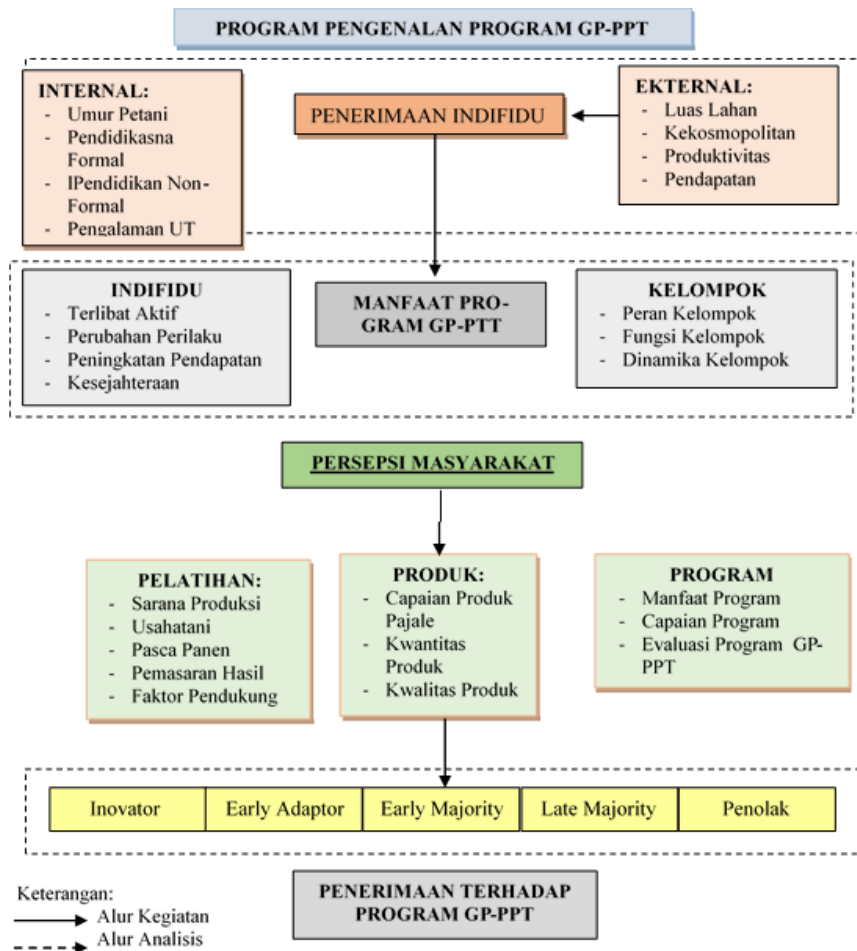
PROGRAM PENGENALAN PROGRAM GP-PPT

INTERNAL:
- Umur Petani
- Pendidikasna Formal
- lPendidikan Non-Formal
- Pengalaman UT

PENERIMAAN INDIFIDU

EKTERNAL:
- Luas Lahan
- Kekosmopolitan
- Produktivitas
- Pendapatan

INDIFIDU
- Terlibat Aktif
- Perubahan Perilaku
- Peningkatan Pendapatan
- Kesejahteraan

MANFAAT PROGRAM GP-PTT

KELOMPOK
- Peran Kelompok
- Fungsi Kelompok
- Dinamika Kelompok

PERSEPSI MASYARAKAT

PELATIHAN:
- Sarana Produksi
- Usahatani
- Pasca Panen
- Pemasaran Hasil
- Faktor Pendukung

PRODUK:
- Capaian Produk Pajale
- Kwantitas Produk
- Kwalitas Produk

PROGRAM
- Manfaat Program
- Capaian Program
- Evaluasi Program GP-PPT

| Inovator | Early Adaptor | Early Majority | Late Majority | Penolak |
|---|---|---|---|---|

Keterangan:
Alur Kegiatan
Alur Analisis

PENERIMAAN TERHADAP PROGRAM GP-PPT